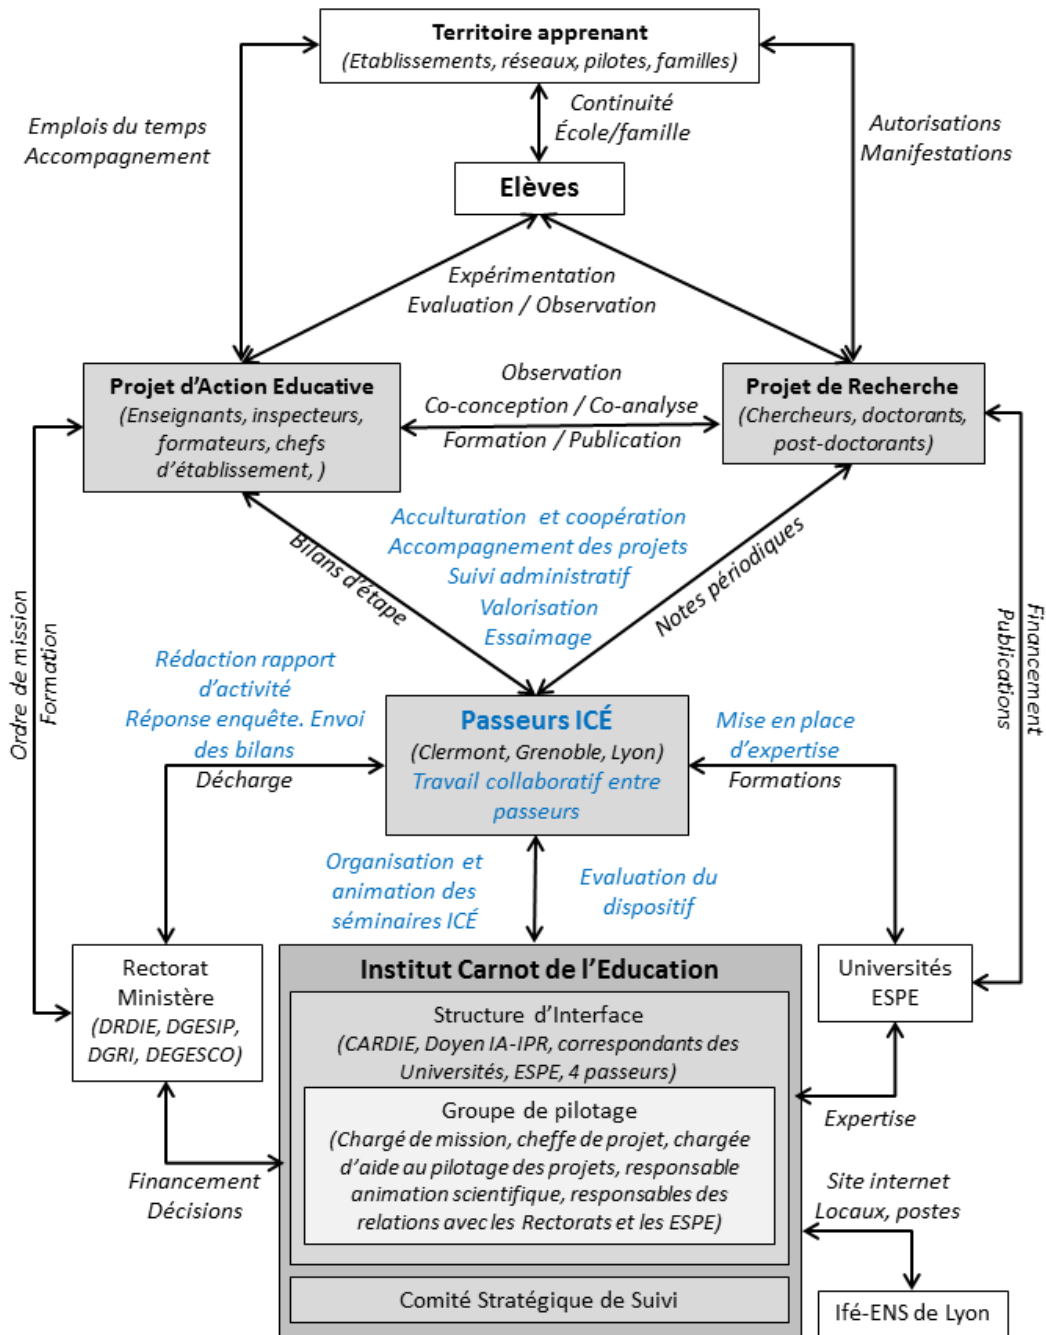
Territoire apprenant
(Etablissements, réseaux, pilotes, familles)

Emplois du temps
Accompagnement

Continuité
École/famille

Autorisations
Manifestations

Elèves

Expérimentation
Evaluation / Observation

Projet d'Action Educative
(Enseignants, inspecteurs, formateurs, chefs d'établissement, )

Observation
Co-conception / Co-analyse
Formation / Publication

Projet de Recherche
(Chercheurs, doctorants, post-doctorants)

Bilans d'étape

Acculturation et coopération
Accompagnement des projets
Suivi administratif
Valorisation
Essaimage

Notes périodiques

Ordre de mission
Formation

Financement
Publications

Rédaction rapport d'activité
Réponse enquête. Envoi des bilans
Décharge

Passeurs ICÉ
(Clermont, Grenoble, Lyon)
Travail collaboratif entre passeurs

Mise en place d'expertise
Formations

Organisation et animation des séminaires ICÉ

Evaluation du dispositif

Rectorat
Ministère
(DRDIE, DGESIP, DGRI, DEGESCO)

Institut Carnot de l'Education

Structure d'Interface
(CARDIE, Doyen IA-IPR, correspondants des Universités, ESPE, 4 passeurs)

Groupe de pilotage
(Chargé de mission, cheffe de projet, chargée d'aide au pilotage des projets, responsable animation scientifique, responsables des relations avec les Rectorats et les ESPE)

Comité Stratégique de Suivi

Universités
ESPE

Expertise

Financement
Décisions

Site internet
Locaux, postes

Ifé-ENS de Lyon